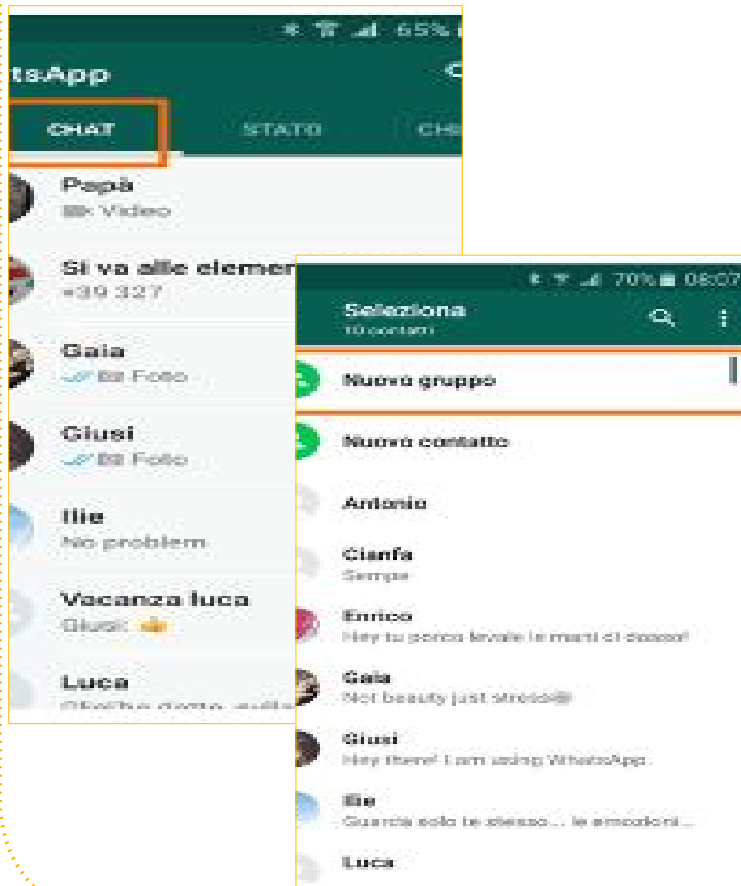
65%

tsApp

CHAT

STATO

CH

Papà
Video

Si va alle elemen
+39 327

Gaia
Foto

Giusi
Foto

Ilie
No problem

Vacanza luca
Giusi:

Luca
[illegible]

70% 08:07

Seleziona
10 contatti

Nuovo gruppo

Nuovo contatto

Antonio

Cianfa
Sempe

Enrico
Hey tu porco levate le mani di dosso!

Gaia
Not beauty just stressed

Giusi
Hey there! I am using WhatsApp.

Ilie
Guarda solo te stesso... le emozioni...

Luca